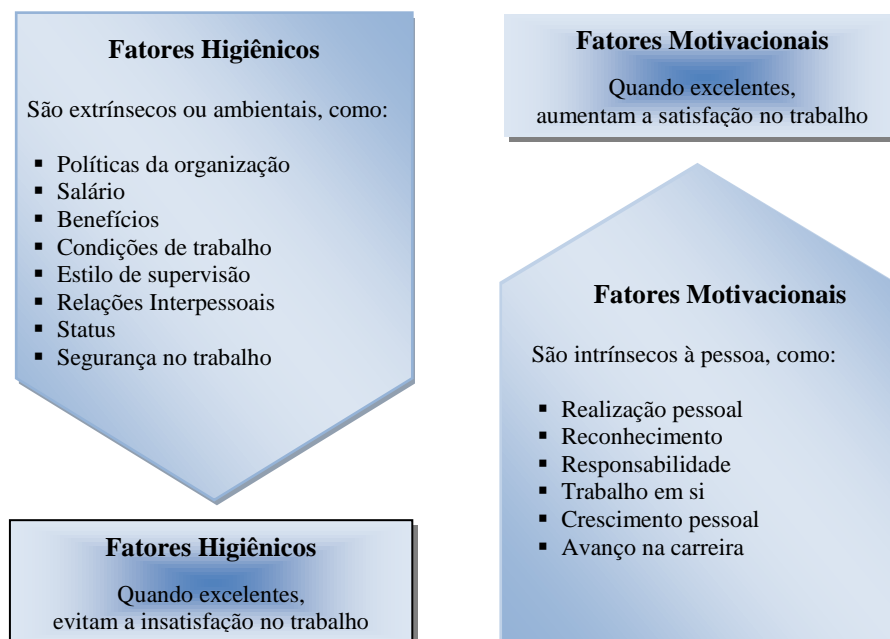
Fatores Higiênicos

São extrínsecos ou ambientais, como:

- Políticas da organização
- Salário
- Benefícios
- Condições de trabalho
- Estilo de supervisão
- Relações Interpessoais
- Status
- Segurança no trabalho

Fatores Higiênicos

Quando excelentes, evitam a insatisfação no trabalho

Fatores Motivacionais

Quando excelentes, aumentam a satisfação no trabalho

Fatores Motivacionais

São intrínsecos à pessoa, como:

- Realização pessoal
- Reconhecimento
- Responsabilidade
- Trabalho em si
- Crescimento pessoal
- Avanço na carreira